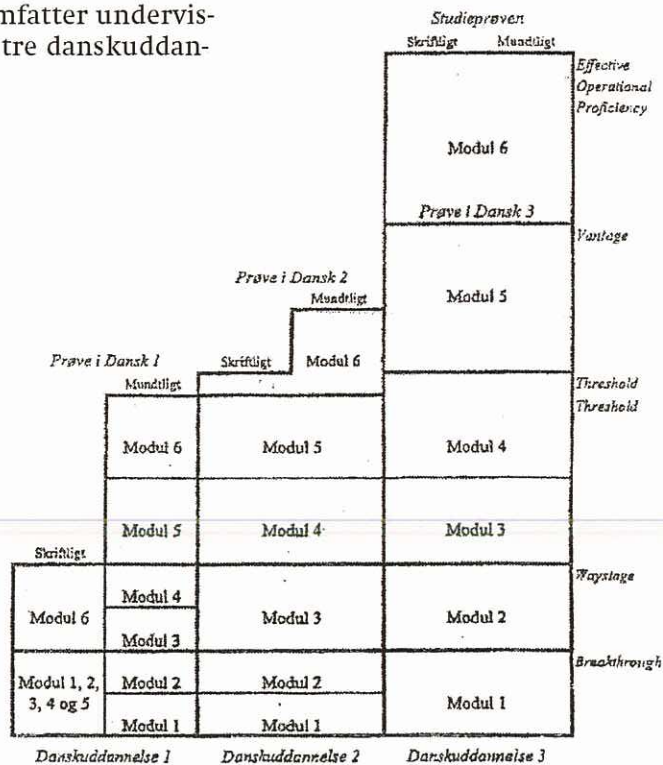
nfatter undervistre danskuddan-

Studieprøven
Skriftligt Mundtligt

Effective Operational Proficiency

Modul 6

Prøve i Dansk 3

Vantage

Prøve i Dansk 2
Mundtligt

Modul 5

Prøve i Dansk 1
Mundtligt

Skriftligt Modul 6

Threshold
Threshold

Modul 6 Modul 5 Modul 4

Modul 5 Modul 4 Modul 3

Skriftligt

Waystage

Modul 6

Modul 4
Modul 3

Modul 3

Modul 2

Breakthrough

Modul 1, 2, 3, 4 og 5

Modul 2
Modul 1

Modul 2
Modul 1

Modul 1

Danskuddannelse 1 Danskuddannelse 2 Danskuddannelse 3